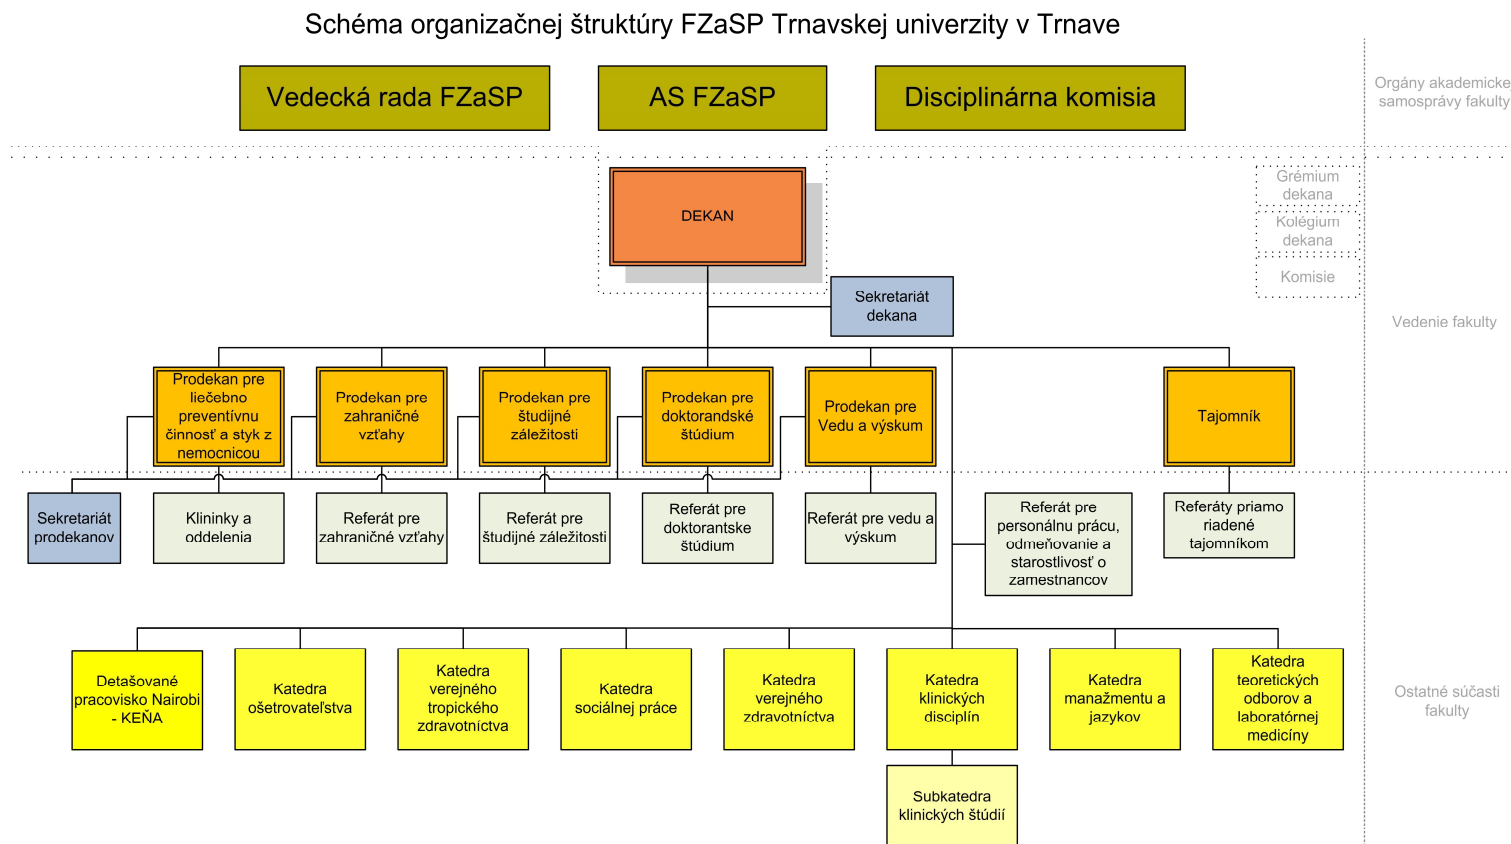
Schéma organizačnej štruktúry FZaSP Trnavskej univerzity v Trnave

Vedecká rada FZaSP

AS FZaSP

Disciplinárna komisia

Orgány akademickej samosprávy fakulty

DEKAN

Grémium dekana

Kolégium dekana

Komisie

Sekretariát dekana

Vedenie fakulty

Prodekan pre liečebno preventívnu činnosť a styk z nemocnicou

Prodekan pre zahraničné vzťahy

Prodekan pre študijné záležitosti

Prodekan pre doktorandské štúdium

Prodekan pre Vedu a výskum

Tajomník

Sekretariát prodekanov

Kliniky a oddelenia

Referát pre zahraničné vzťahy

Referát pre študijné záležitosti

Referát pre doktorantske štúdium

Referát pre vedu a výskum

Referát pre personálnu prácu, odmeňovanie a starostlivosť o zamestnancov

Referáty priamo riadené tajomníkom

Detašované pracovisko Nairobi - KEŇA

Katedra ošetrovateľstva

Katedra verejného tropického zdravotníctva

Katedra sociálnej práce

Katedra verejného zdravotníctva

Katedra klinických disciplín

Katedra manažmentu a jazykov

Katedra teoretických odborov a laboratórnej medicíny

Ostatné súčasti fakulty

Subkatedra klinických štúdií